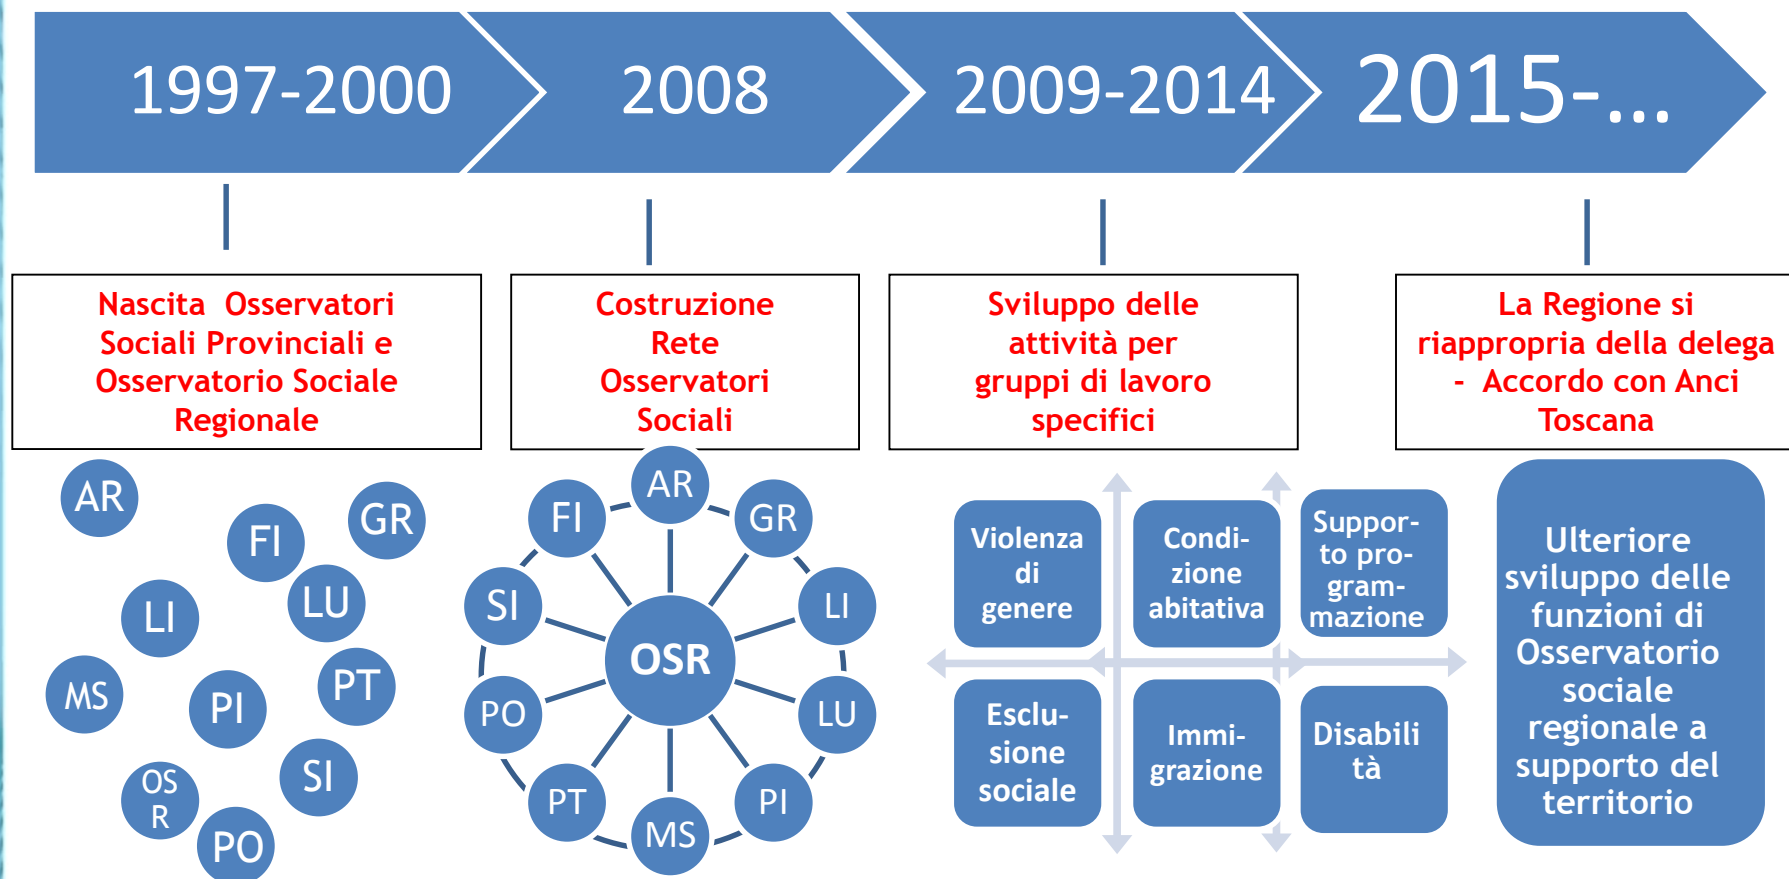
1997-2000

2008

2009-2014

2015-...

Nascita Osservatori Sociali Provinciali e Osservatorio Sociale Regionale

Costruzione Rete Osservatori Sociali

Sviluppo delle attività per gruppi di lavoro specifici

La Regione si riappropria della delega - Accordo con Anci Toscana

AR
FI
GR
LI
LU
MS
PI
PT
SI
OS R
PO

AR
FI
GR
SI
LI
OSR
PO
LU
PT
MS
PI

Violenza di genere

Condizione abitativa

Supporto programmazione

Esclusione sociale

Immigrazione

Disabilità

Ulteriore sviluppo delle funzioni di Osservatorio sociale regionale a supporto del territorio